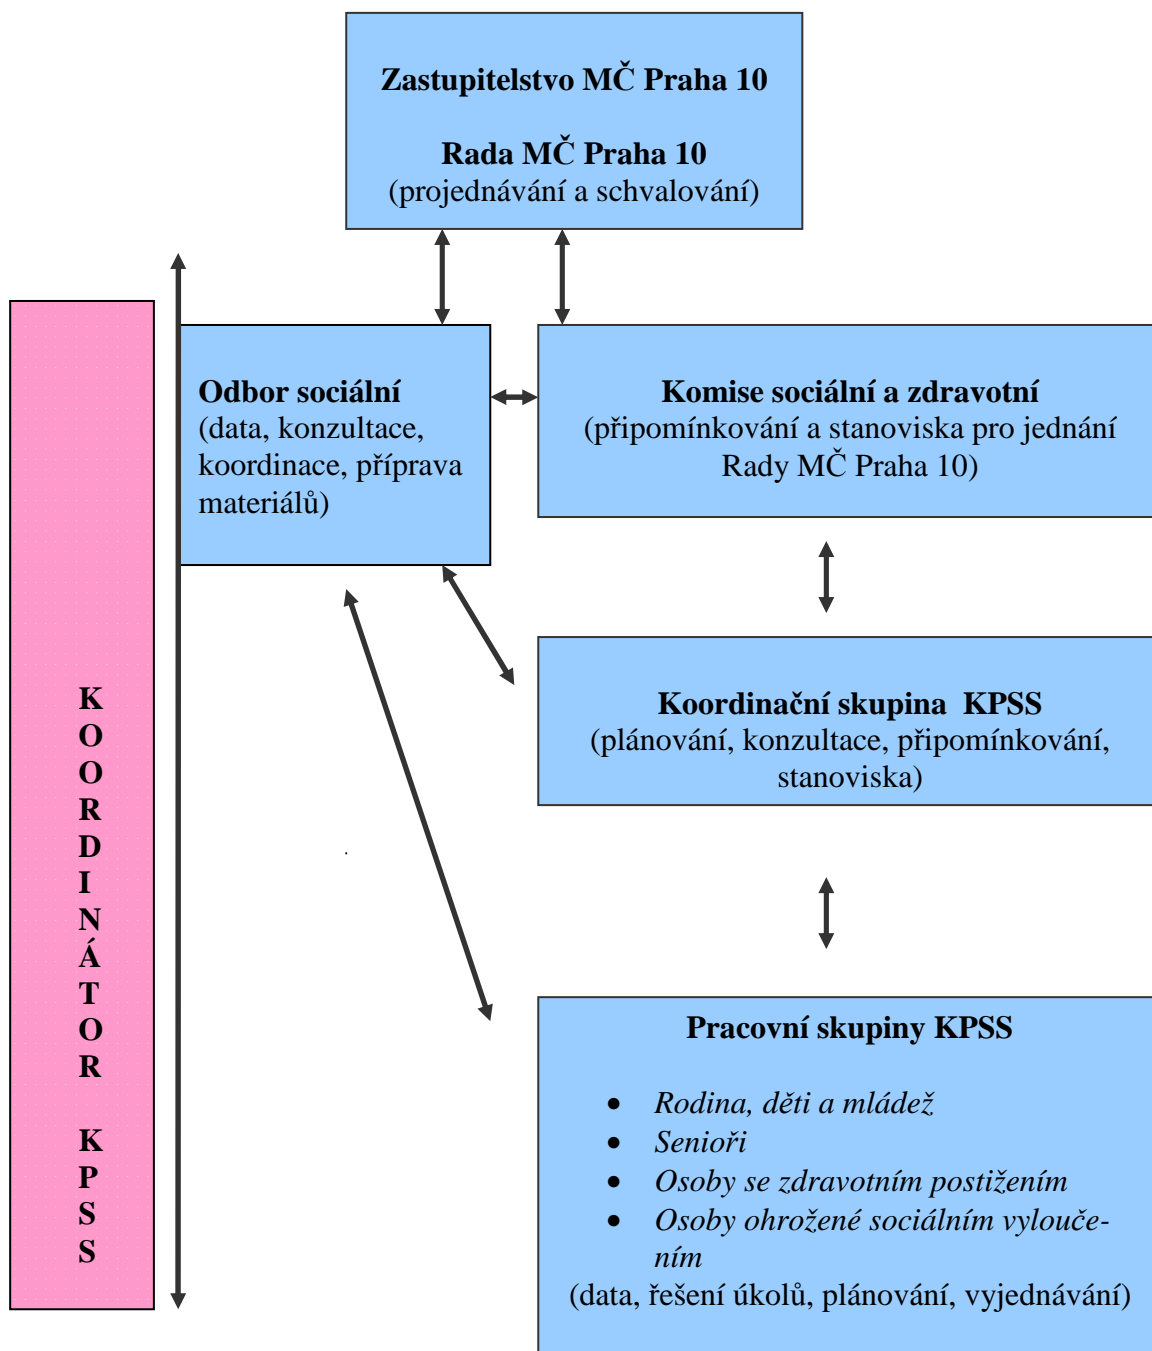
Zastupitelstvo MČ Praha 10

Rada MČ Praha 10
(projednávání a schvalování)

KOORDINÁTOR KPSS

Odbor sociální
(data, konzultace, koordinace, příprava materiálů)

Komise sociální a zdravotní
(připomínkování a stanoviska pro jednání Rady MČ Praha 10)

Koordinační skupina KPSS
(plánování, konzultace, připomínkování, stanoviska)

Pracovní skupiny KPSS

- *Rodina, děti a mládež*
- *Senioři*
- *Osoby se zdravotním postižením*
- *Osoby ohrožené sociálním vyloučením*

(data, řešení úkolů, plánování, vyjednávání)